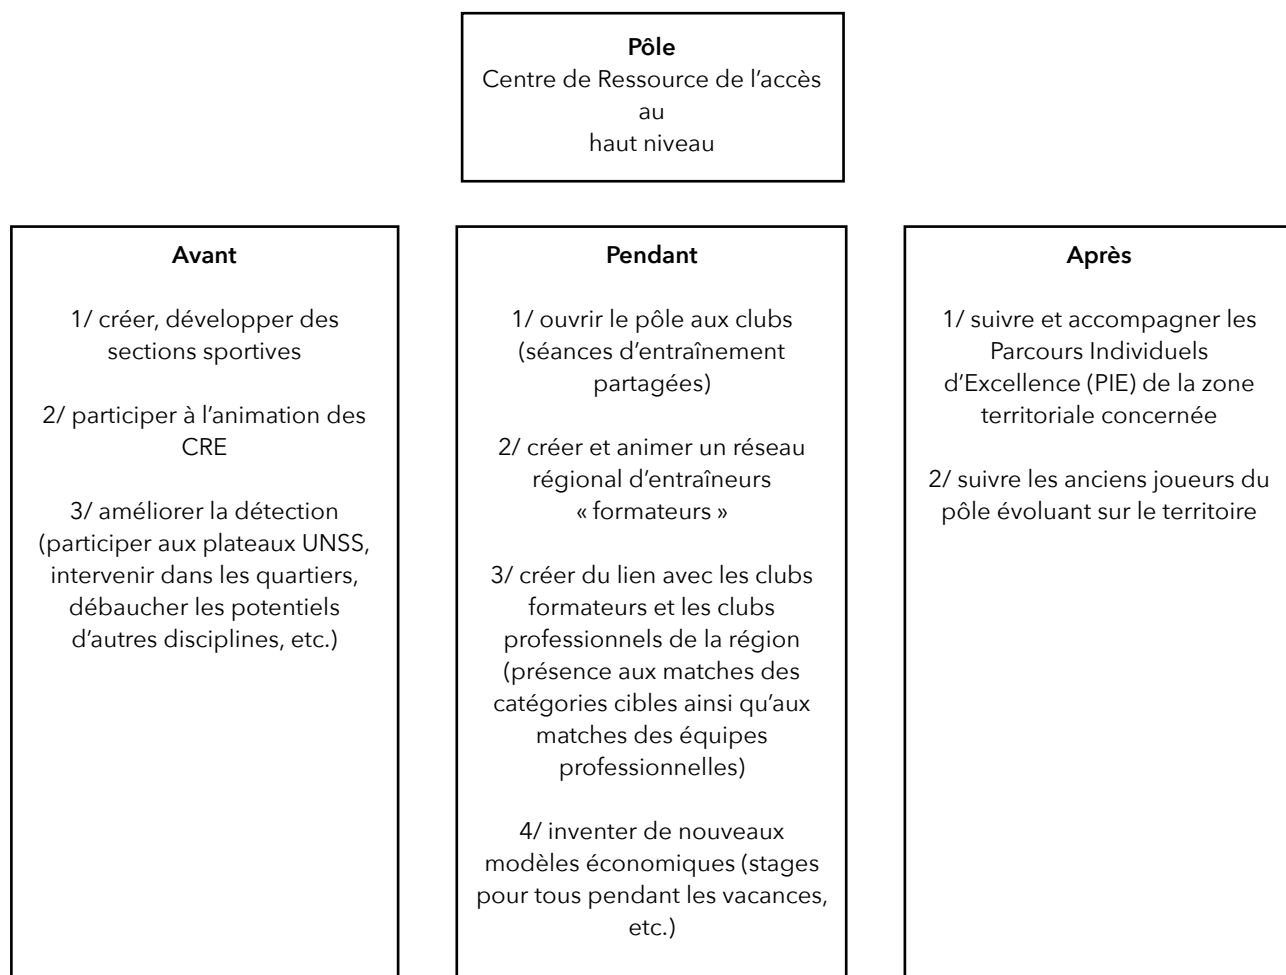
**Pôle**
Centre de Ressource de l'accès au haut niveau

**Avant**

1/ créer, développer des sections sportives

2/ participer à l'animation des CRE

3/ améliorer la détection (participer aux plateaux UNSS, intervenir dans les quartiers, débaucher les potentiels d'autres disciplines, etc.)

**Pendant**

1/ ouvrir le pôle aux clubs (séances d'entraînement partagées)

2/ créer et animer un réseau régional d'entraîneurs « formateurs »

3/ créer du lien avec les clubs formateurs et les clubs professionnels de la région (présence aux matches des catégories cibles ainsi qu'aux matches des équipes professionnelles)

4/ inventer de nouveaux modèles économiques (stages pour tous pendant les vacances, etc.)

**Après**

1/ suivre et accompagner les Parcours Individuels d'Excellence (PIE) de la zone territoriale concernée

2/ suivre les anciens joueurs du pôle évoluant sur le territoire